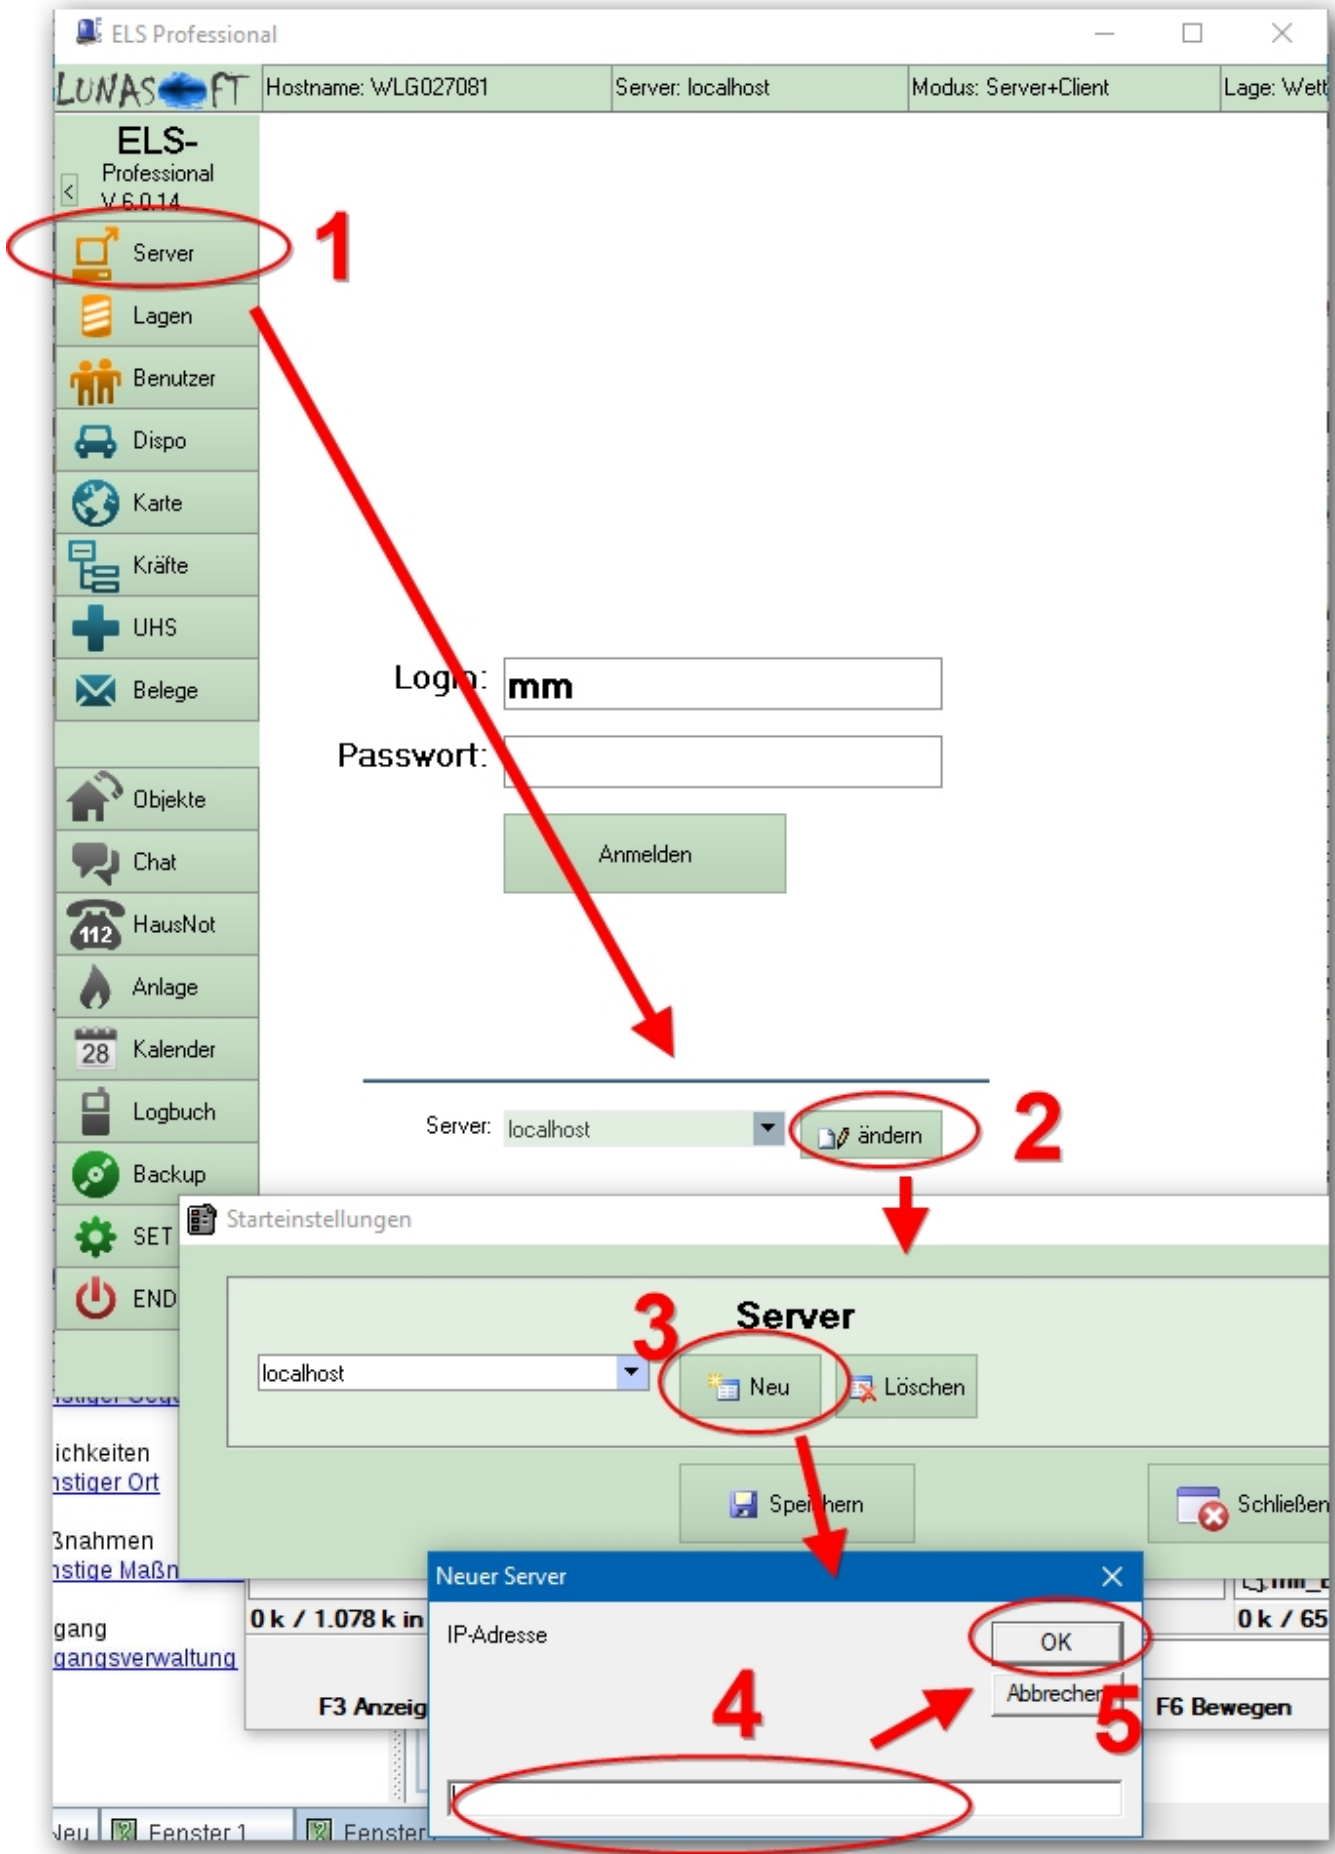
ELS Professional

LUNASOFT | Hostname: WLG027081 | Server: localhost | Modus: Server+Client | Lage: Wett

ELS-
Professional
V 6.0.14

Server
1
Lagen
Benutzer
Dispo
Karte
Kräfte
UHS
Belege

Objekte
Chat
HausNot
Anlage
Kalender
Logbuch
Backup
SET
END

Login: mm
Passwort:
Anmelden

Server: localhost
ändern
2

Starteinstellungen
Server
3
localhost
Neu
Löschen
Speichern
Schließen

ichkeiten
nstiger Ort
3nahmen
nstige Maßn
gang
gangsverwaltung
0 k / 1.078 k in
0 k / 65
F3 Anzeig
F6 Bewegen

Neuer Server
IP-Adresse
OK
Abbrechen
4
5

Neu
Fenster 1
Fenster